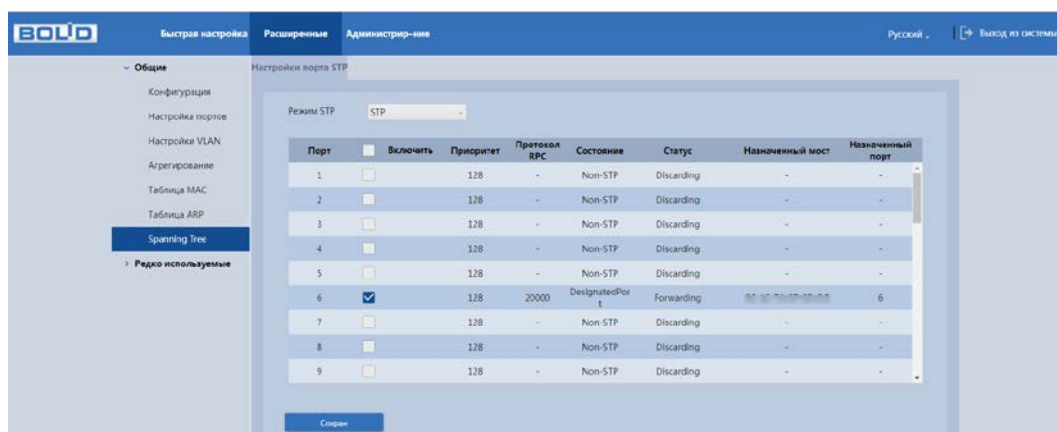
BOLID

Быстрая настройка | Расширенные | Администрир-ние | Русский | Выход из системы

Общие
Конфигурация
Настройка портов
Настройки VLAN
Агрегирование
Таблица MAC
Таблица ARP
Spanning Tree
Редко используемые

Настройки порта STP

Режим STP STP

| Порт | | Включить | Приоритет | Протокол RPC | Состояние | Статус | Назначенный мост | Назначенный порт |
|---|---|---|---|---|---|---|---|---|
| 1 | | | 128 | - | Non-STP | Discarding | - | - |
| 2 | | | 128 | - | Non-STP | Discarding | - | - |
| 3 | | | 128 | - | Non-STP | Discarding | - | - |
| 4 | | | 128 | - | Non-STP | Discarding | - | - |
| 5 | | | 128 | - | Non-STP | Discarding | - | - |
| 6 | ☑ | | 128 | 20000 | DesignatedPort | Forwarding | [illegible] | 6 |
| 7 | | | 128 | - | Non-STP | Discarding | - | - |
| 8 | | | 128 | - | Non-STP | Discarding | - | - |
| 9 | | | 128 | - | Non-STP | Discarding | - | - |

Сохран